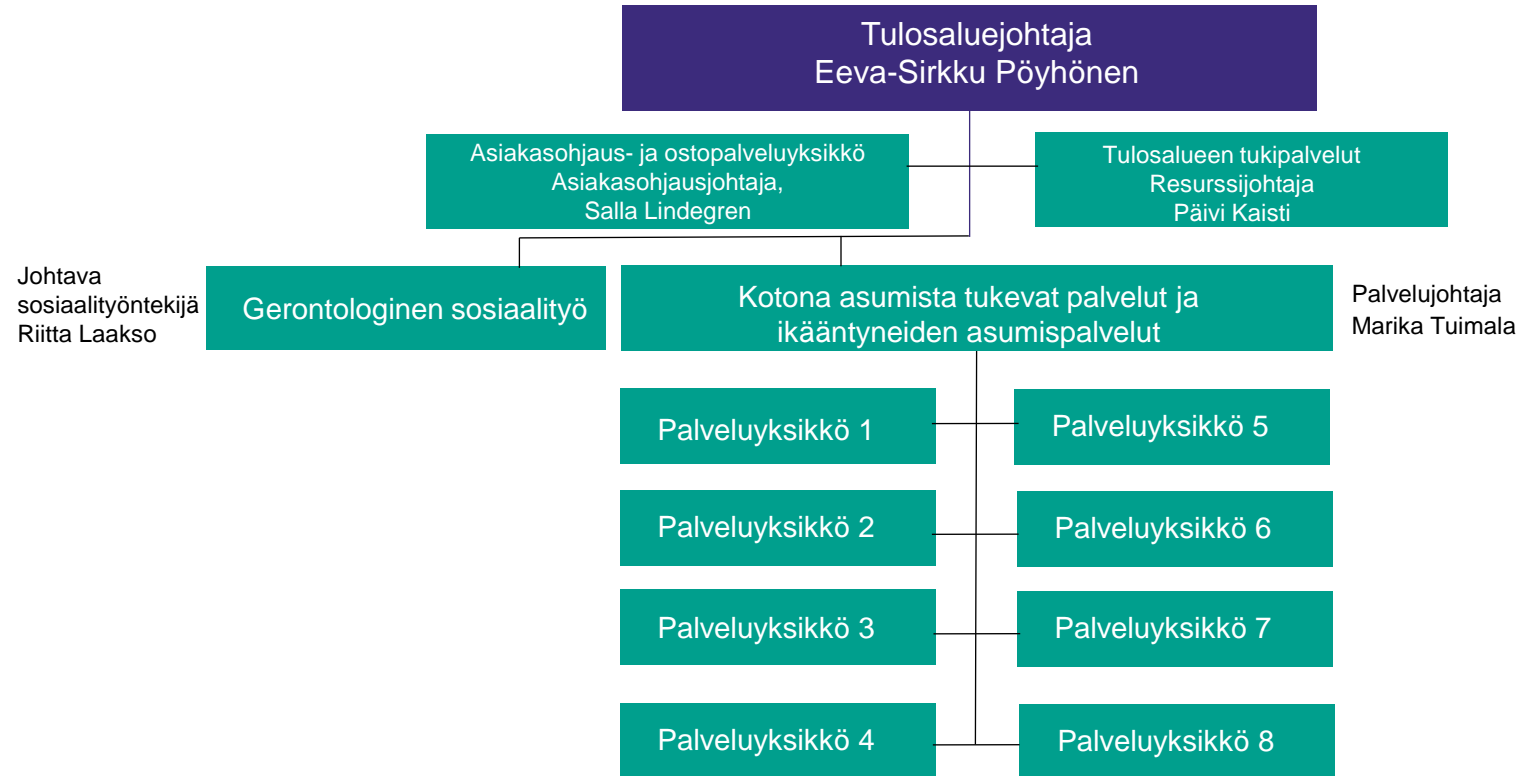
Tulosaluejohtaja
Eeva-Sirkku Pöyhönen

Asiakasohjaus- ja ostopalveluyksikkö
Asiakasohjausjohtaja,
Salla Lindegren

Tulosalueen tukipalvelut
Resurssijohtaja
Päivi Kaisti

Johtava sosiaalityöntekijä Riitta Laakso

Gerontologinen sosiaalityö

Kotona asumista tukevat palvelut ja ikääntyneiden asumispalvelut

Palvelujohtaja Marika Tuimala

Palveluyksikkö 1

Palveluyksikkö 5

Palveluyksikkö 2

Palveluyksikkö 6

Palveluyksikkö 3

Palveluyksikkö 7

Palveluyksikkö 4

Palveluyksikkö 8